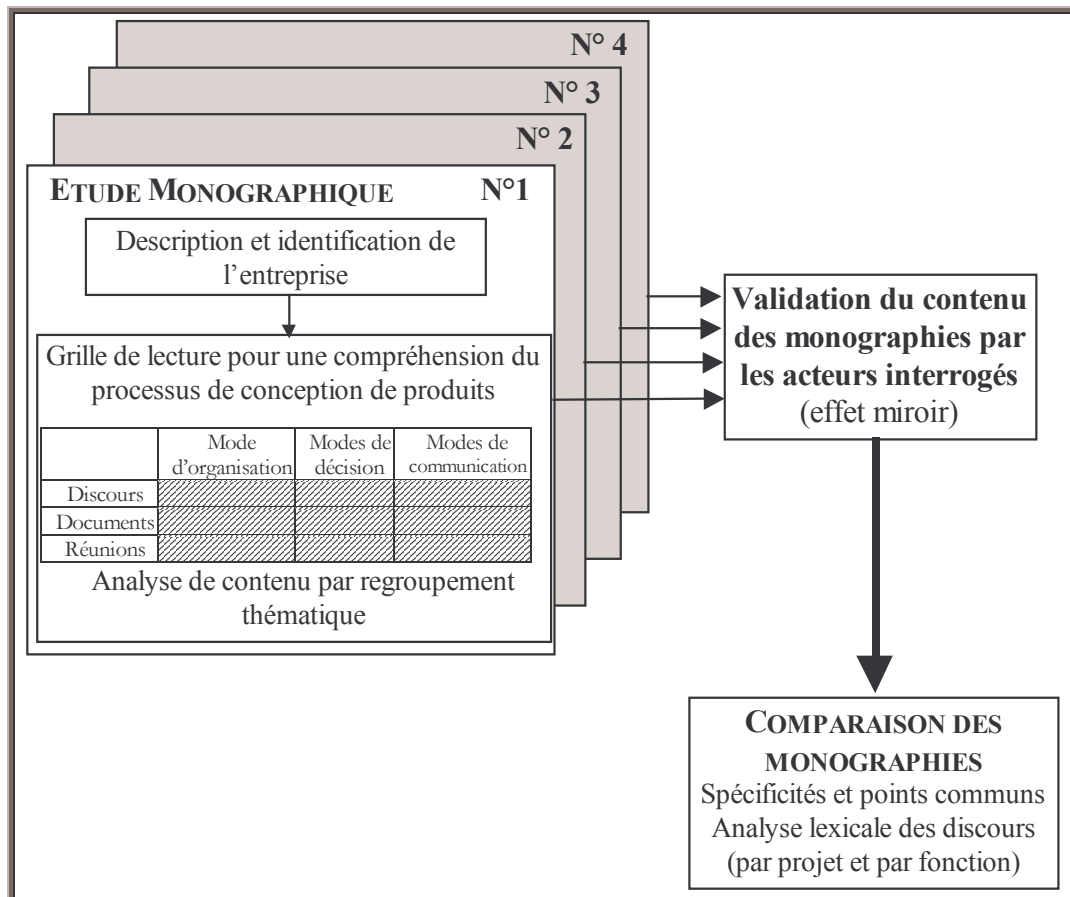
N° 4

N° 3

N° 2

ETUDE MONOGRAPHIQUE N°1

Description et identification de l'entreprise

Grille de lecture pour une compréhension du processus de conception de produits

| | Mode d'organisation | Modes de décision | Modes de communication |
|---|---|---|---|
| Discours | | | |
| Documents | | | |
| Réunions | | | |

Analyse de contenu par regroupement thématique

Validation du contenu des monographies par les acteurs interrogés (effet miroir)

COMPARAISON DES MONOGRAPHIES
Spécificités et points communs
Analyse lexicale des discours
(par projet et par fonction)